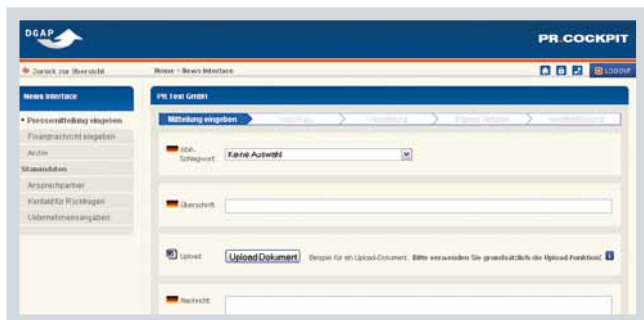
DGAP

PR.COCKPIT

Zurück zur Übersicht

Home › News Interface

LOGOUT

News Interface

• Pressemitteilung eingeben

Finanznachricht eingeben

Archiv

Stammdaten

Ansprechpartner

Kontakt für Rückfragen

Unternehmensangaben

PR Test GmbH

Mitteilung eingeben

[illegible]

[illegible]

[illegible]

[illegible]

opt. Schlagwort:

Keine Auswahl

Überschrift:

Upload:

Upload Dokument

Beispiel für ein Upload-Dokument. Bitte verwenden Sie grundsätzlich die Upload-Funktion!

Nachricht: